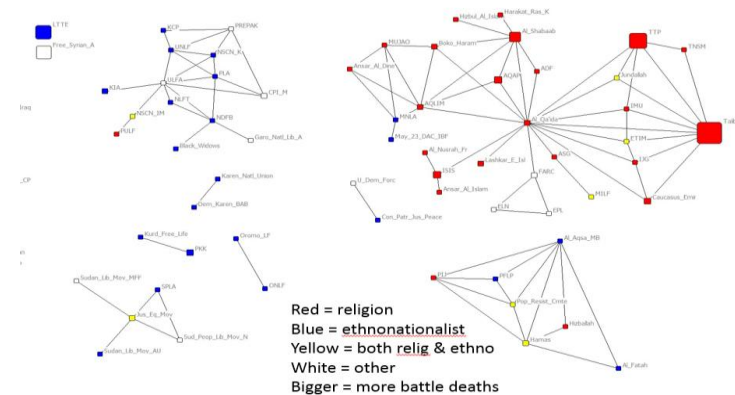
LTTE
Free_Syrian_A

Iraq

_CP

in

KCP
PREPAK
UNLF
NSCN_K
ULFA
PLA
KIA
NLFT
CPI_M
NSCN_IM
PULF
NDFB
Garo_Natl_Lib_A
Black_Widows

Karen_Natl_Union
Dem_Karen_BAR

Kurd_Free_Life
PKK
Oromo_LF
ONLF

Sudan_Lib_Mov_MFF
SPLA
Jus_Eq_Mov
Sud_Peop_Lib_Mov_N
Sudan_Lib_Mov_AU

Hizbul_Al_Islam
Harakat_Ras_K
Al_Shabaab
TTP
TNSM
MUJAO
Boko_Haram
Ansar_Al_Dem
AQAP
ADF
Jundallah
AQLIM
Al_Qa'ida
IMU
Tali
MNLA
May_23_DAC_IBF
ETIM
Al_Nusrah_Fr
Lashkar_E_Jsl
ASG
LIG
ISIS
FARC
Ansar_Al_Islam
MILF
Caucasus_Emir
ELN
EPL

U_Dem_Forc
Con_Patr_Jus_Peace

Al_Aqsa_MB
PIJ
PFLP
Pop_Resist_Cmte
Hizballah
Hamas
Al_Fatah

Red = religion
Blue = ethnonationalist
Yellow = both relig & ethno
White = other
Bigger = more battle deaths